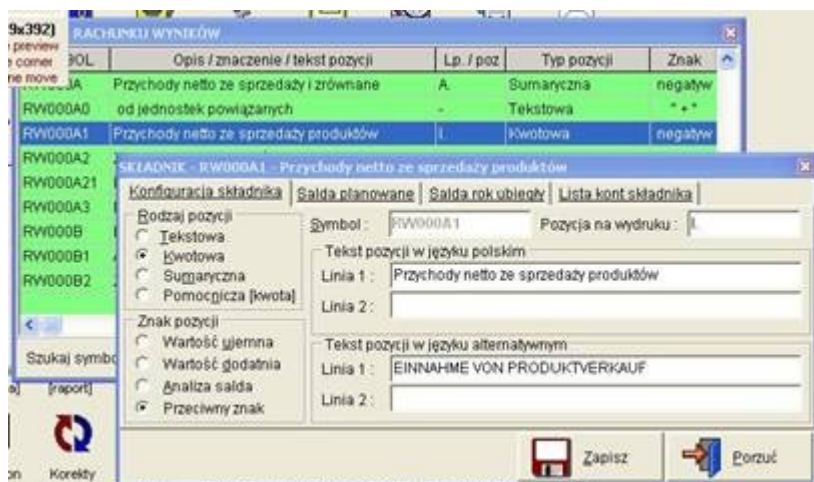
9x392]
preview
corner
e move

RACHUNKU WYNIKÓW

| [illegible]BOL | Opis / znaczenie / tekst pozycji | Lp. / poz | Typ pozycji | Znak |
|---|---|---|---|---|
| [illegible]A | Przychody netto ze sprzedaży i zrównane | A. | Sumaryczna | negatyw |
| RW000A0 | od jednostek powiązanych | - | Tekstowa | "+" |
| RW000A1 | Przychody netto ze sprzedaży produktów | I. | Kwotowa | negatyw |
| RW000A2 | | | | |
| RW000A21 | | | | |
| RW000A3 | | | | |
| RW000B | | | | |
| RW000B1 | | | | |
| RW000B2 | | | | |

Szukaj symbo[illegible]

[raport]

Korekty

SKŁADNIK - RW000A1 - Przychody netto ze sprzedaży produktów

Konfiguracja składnika | Salda planowane | Salda rok ubiegły | Lista kont składnika

Rodzaj pozycji
Tekstowa
Kwotowa
Sumaryczna
Pomocnicza [kwota]

Znak pozycji
Wartość ujemna
Wartość dodatnia
Analiza salda
Przeciwny znak

Symbol : RW000A1
Pozycja na wydruku : I

Tekst pozycji w języku polskim
Linia 1 : Przychody netto ze sprzedaży produktów
Linia 2 :

Tekst pozycji w języku alternatywnym
Linia 1 : EINNAHME VON PRODUKTVERKAUF
Linia 2 :

Zapisz
Porzuć